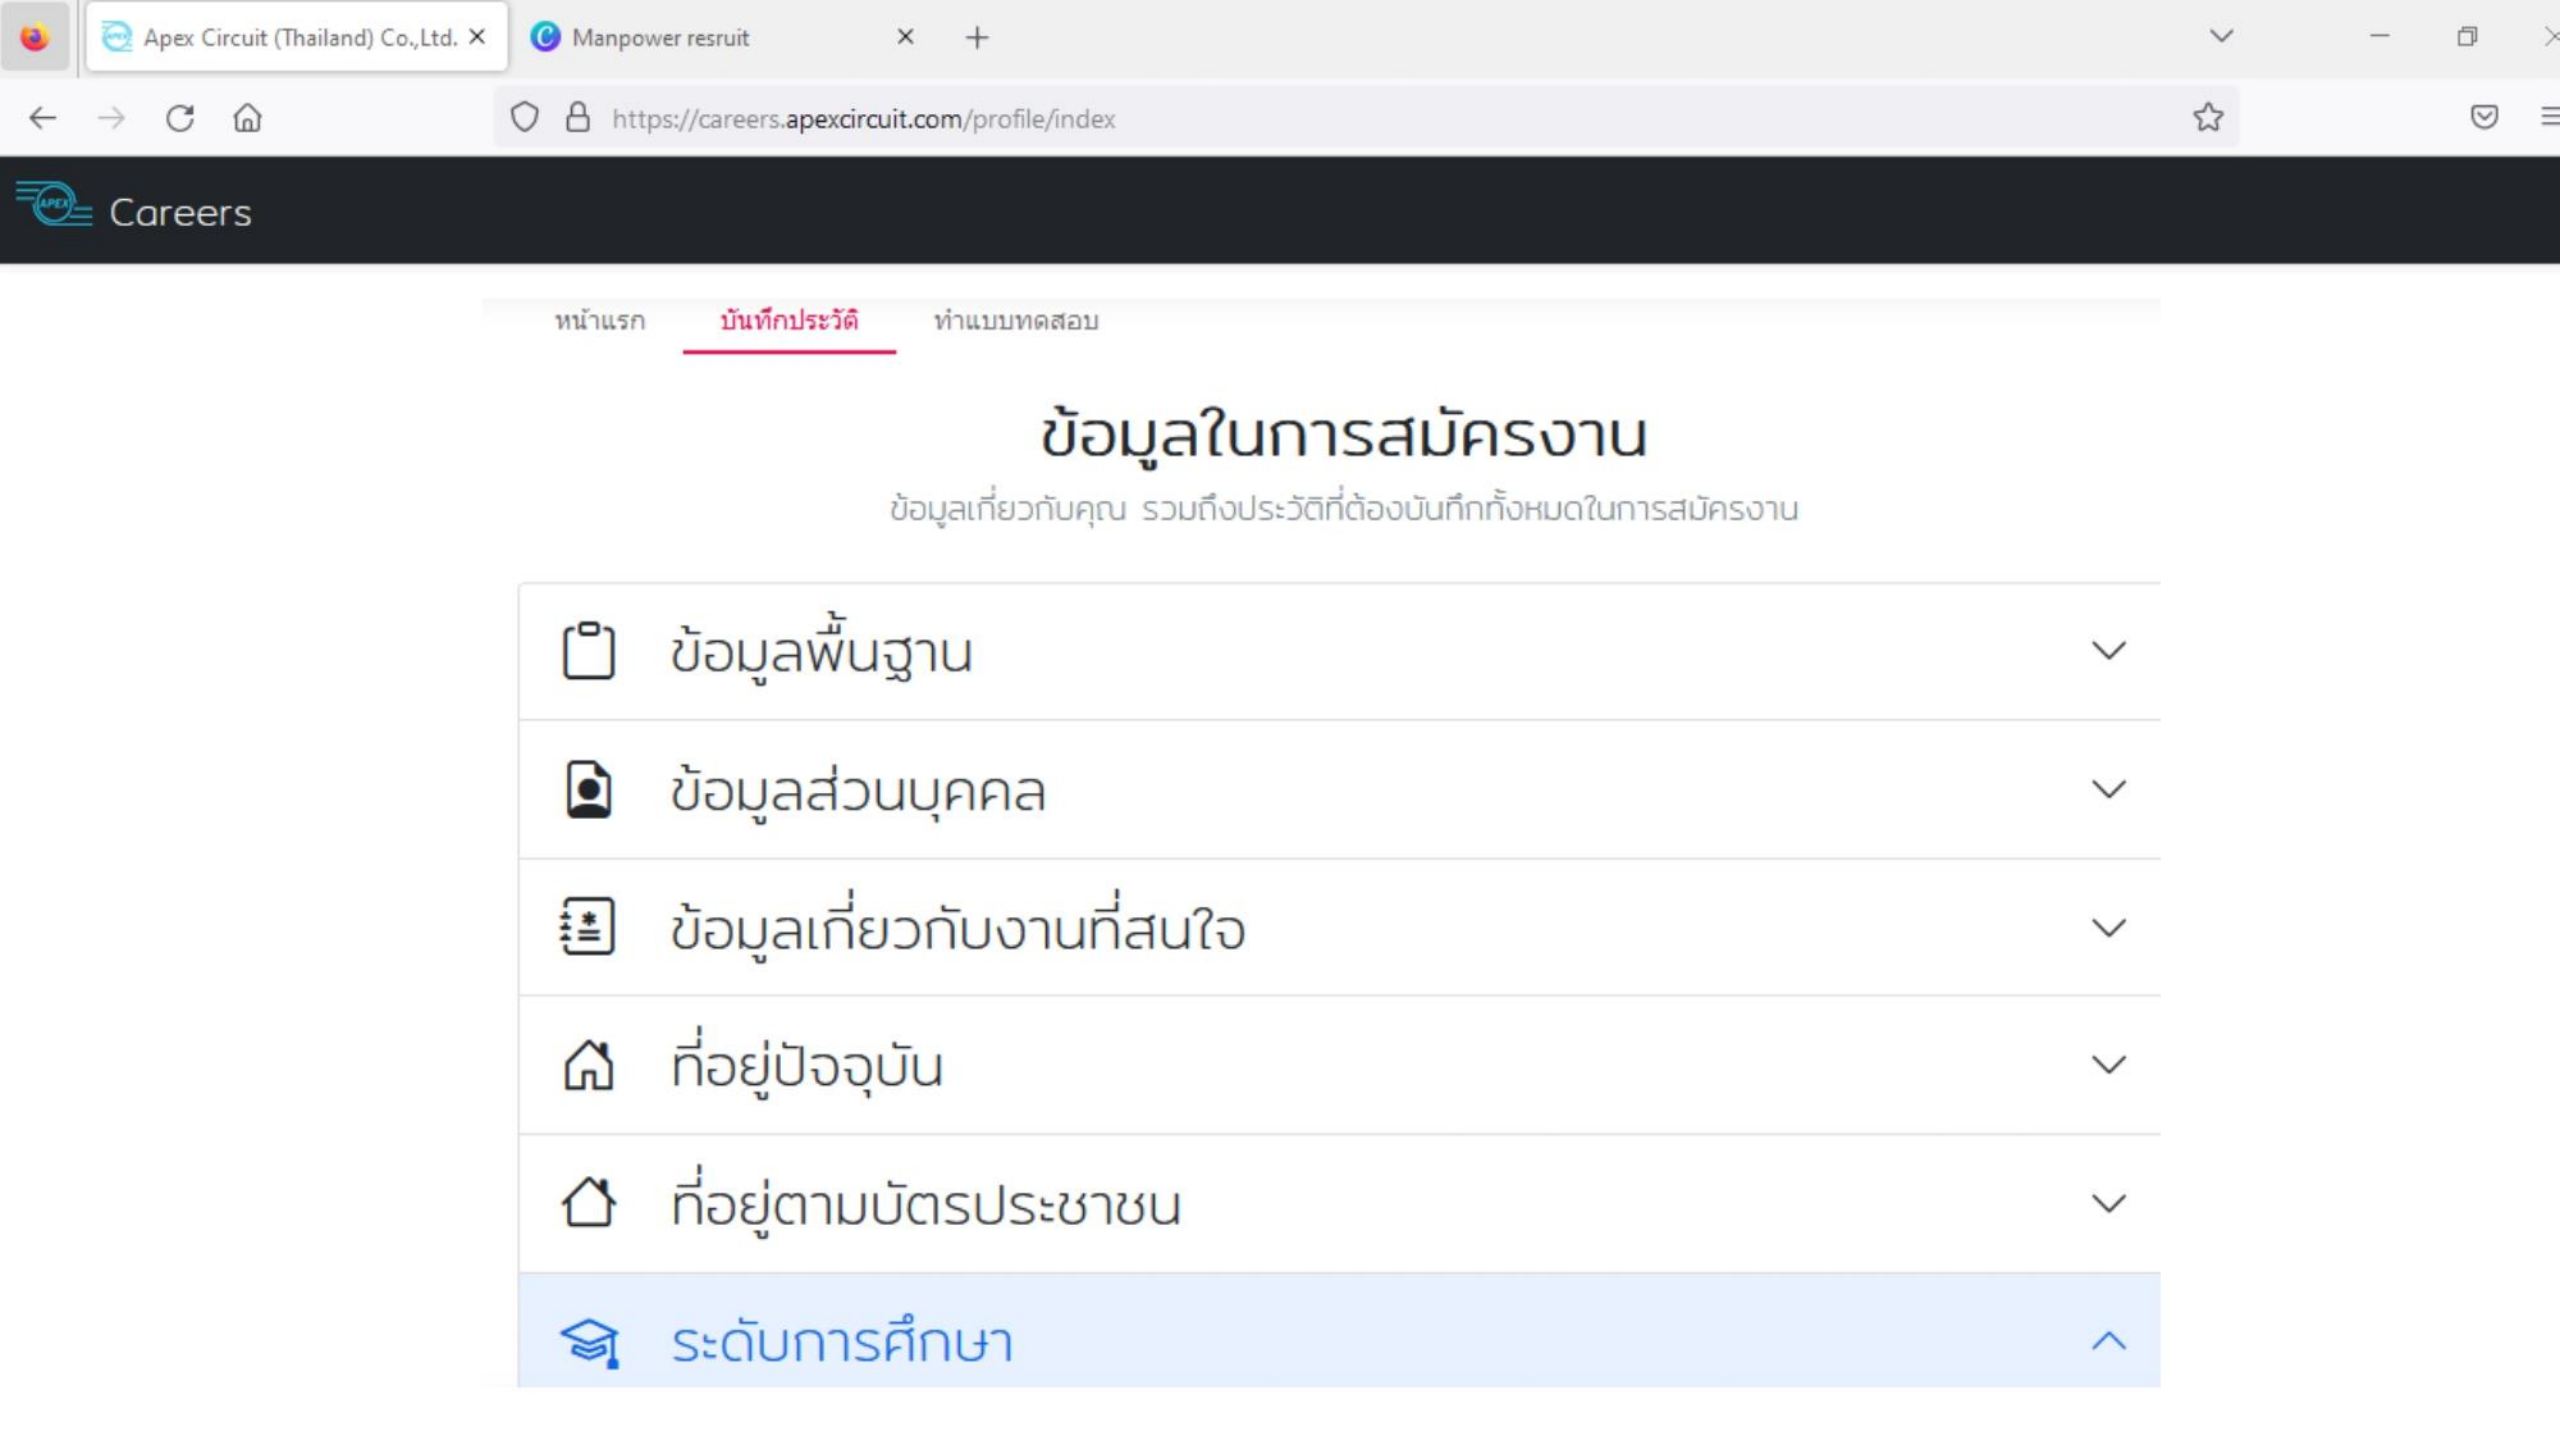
Apex Circuit (Thailand) Co.,Ltd.
Manpower resruit

https://careers.apexcircuit.com/profile/index

Careers

หน้าแรก
บันทึกประวัติ
ทำแบบทดสอบ

ข้อมูลในการสมัครงาน

ข้อมูลเกี่ยวกับคุณ รวมถึงประวัติที่ต้องบันทึกทั้งหมดในการสมัครงาน

ข้อมูลพื้นฐาน

ข้อมูลส่วนบุคคล

ข้อมูลเกี่ยวกับงานที่สนใจ

ที่อยู่ปัจจุบัน

ที่อยู่ตามบัตรประชาชน

ระดับการศึกษา